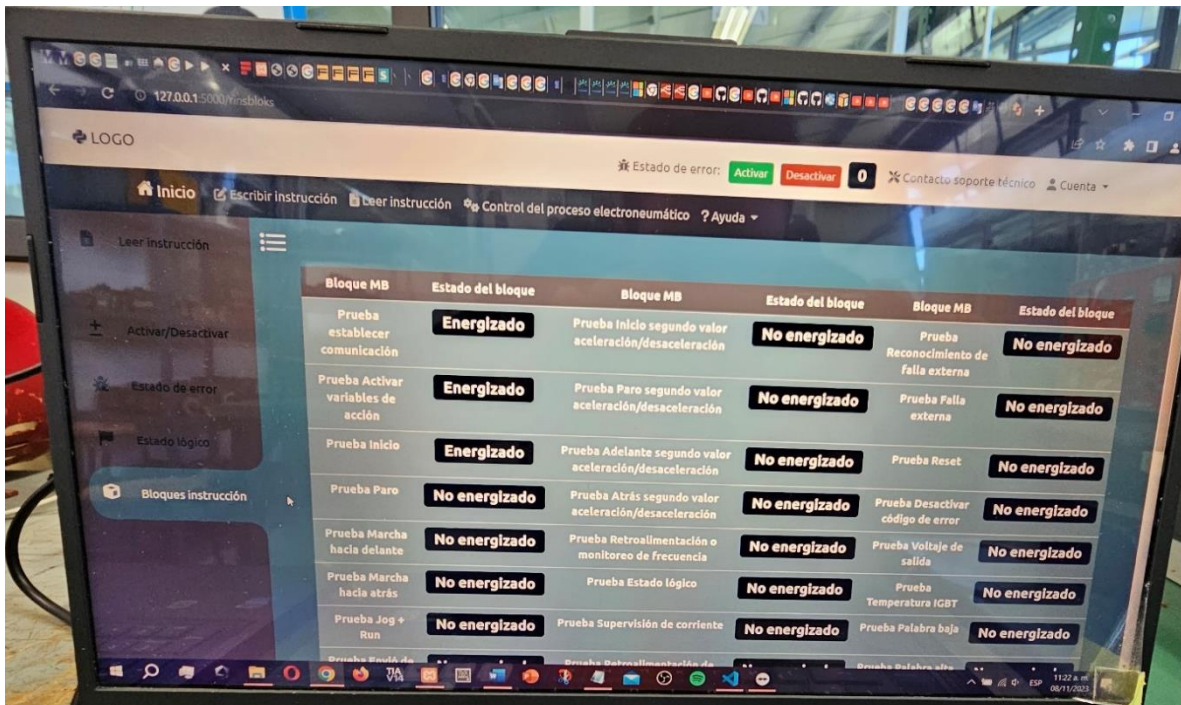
127.0.0.1:5000/rinsbloks

LOGO

Estado de error: Activar Desactivar 0 Contacto soporte técnico Cuenta

Inicio Escribir instrucción Leer instrucción Control del proceso electroneumático ? Ayuda

Leer instrucción

Activar/Desactivar

Estado de error

Estado lógico

Bloques instrucción

| Bloque MB | Estado del bloque | Bloque MB | Estado del bloque | Bloque MB | Estado del bloque |
|---|---|---|---|---|---|
| Prueba establecer comunicación | Energizado | Prueba Inicio segundo valor aceleración/desaceleración | No energizado | Prueba Reconocimiento de falla externa | No energizado |
| Prueba Activar variables de acción | Energizado | Prueba Paro segundo valor aceleración/desaceleración | No energizado | Prueba Falla externa | No energizado |
| Prueba Inicio | Energizado | Prueba Adelante segundo valor aceleración/desaceleración | No energizado | Prueba Reset | No energizado |
| Prueba Paro | No energizado | Prueba Atrás segundo valor aceleración/desaceleración | No energizado | Prueba Desactivar código de error | No energizado |
| Prueba Marcha hacia delante | No energizado | Prueba Retroalimentación o monitoreo de frecuencia | No energizado | Prueba Voltaje de salida | No energizado |
| Prueba Marcha hacia atrás | No energizado | Prueba Estado lógico | No energizado | Prueba Temperatura IGBT | No energizado |
| Prueba Jog + Run | No energizado | Prueba Supervisión de corriente | No energizado | Prueba Palabra baja | No energizado |
| Prueba Envió de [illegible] | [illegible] | Prueba Retroalimentación de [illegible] | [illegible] | Prueba Palabra alta | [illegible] |

ESP 11:22 a. m. 08/11/2023